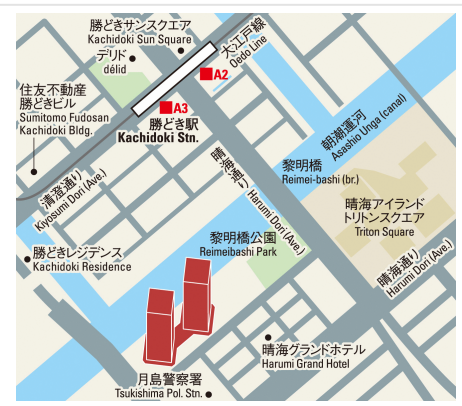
勝どきサンスクエア
Kachidoki Sun Square

大江戸線
Oedo Line

デリド
délid

A2

住友不動産
勝どきビル
Sumitomo Fudosan
Kachidoki Bldg.

A3
勝どき駅
Kachidoki Stn.

朝潮運河
Asashio Unga (canal)

黎明橋
Reimei-bashi (br.)

晴海通り
Harumi Dori (Ave.)

清澄通り
Kiyosumi Dori (Ave.)

晴海アイランド
トリトンスクエア
Triton Square

勝どきレジデンス
Kachidoki Residence

黎明橋公園
Reimeibashi Park

晴海通り
Harumi Dori (Ave.)

晴海グランドホテル
Harumi Grand Hotel

月島警察署
Tsukishima Pol. Stn.